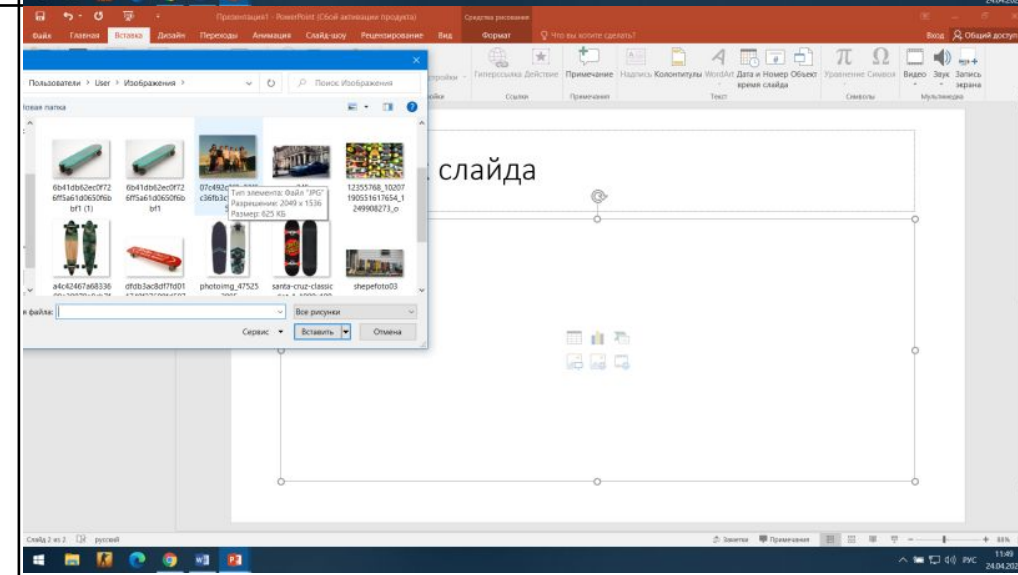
Презентация1 - PowerPoint (Сбой активации продукта)
Средства рисования
Файл Главная Вставка Дизайн Переходы Анимация Слайд-шоу Рецензирование Вид
Формат
Что вы хотите сделать?
Вход Общий доступ

Пользователи > User > Изображения >
Поиск: Изображения
Новая папка

6b41db62ec0f726ff5a61d0650f6bbf1 (1)
6b41db62ec0f726ff5a61d0650f6bbf1
07c492
c36fb3
Тип элемента: Файл "JPG"
Разрешение: 2049 x 1536
Размер: 625 КБ
12355768_10207190551617654_1249908273_o
a4c42467a68336
dfdb3ac8df7fd01
photoimg_47525
santa-cruz-classic
shepefoto03

я файла:
Все рисунки
Сервис
Вставить
Отмена

Гиперссылка Действие
Ссылки
Примечание
Примечания
Надпись Колонтитулы WordArt Дата и время Номер слайда Объект
Текст
Уравнение Символ
Символы
Видео Звук Запись экрана
Мультимедиа

слайда

Слайд 2 из 2 русский
Заметки Примечания
88%
11:49
24.04.202
РУС